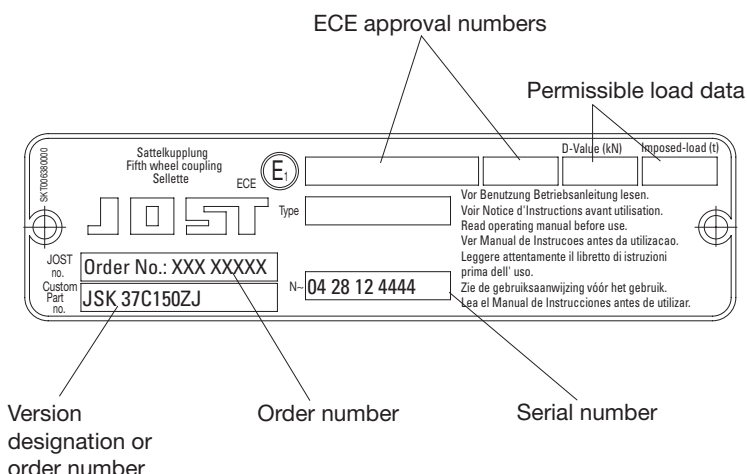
ECE approval numbers

Permissible load data

SK T00 638 0000

Sattelkupplung
Fifth wheel coupling
Sellette

ECE

$E_1$

D-Value (kN)

Imposed-load (t)

JOST

Type

Vor Benutzung Betriebsanleitung lesen.
Voir Notice d'Instructions avant utilisation.
Read operating manual before use.
Ver Manual de Instrucoes antes da utilizacao.
Leggere attentamente il libretto di istruzioni prima dell' uso.
Zie de gebruiksaanwijzing vóór het gebruik.
Lea el Manual de Instrucciones antes de utilizar.

JOST no.
Order No.: XXX XXXXX

Custom Part no.
JSK 37C150ZJ

N~ 04 28 12 4444

Version designation or order number

Order number

Serial number